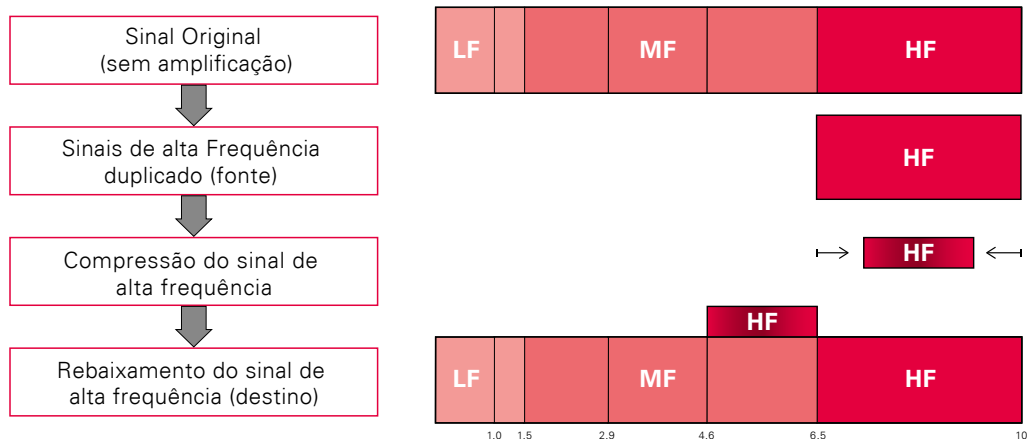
Sinal Original
(sem amplificação)

Sinais de alta Frequência
duplicado (fonte)

Compressão do sinal de
alta frequência

Rebaixamento do sinal de
alta frequência (destino)

LF MF HF

HF

HF

HF

LF MF HF

1.0 1.5 2.9 4.6 6.5 10